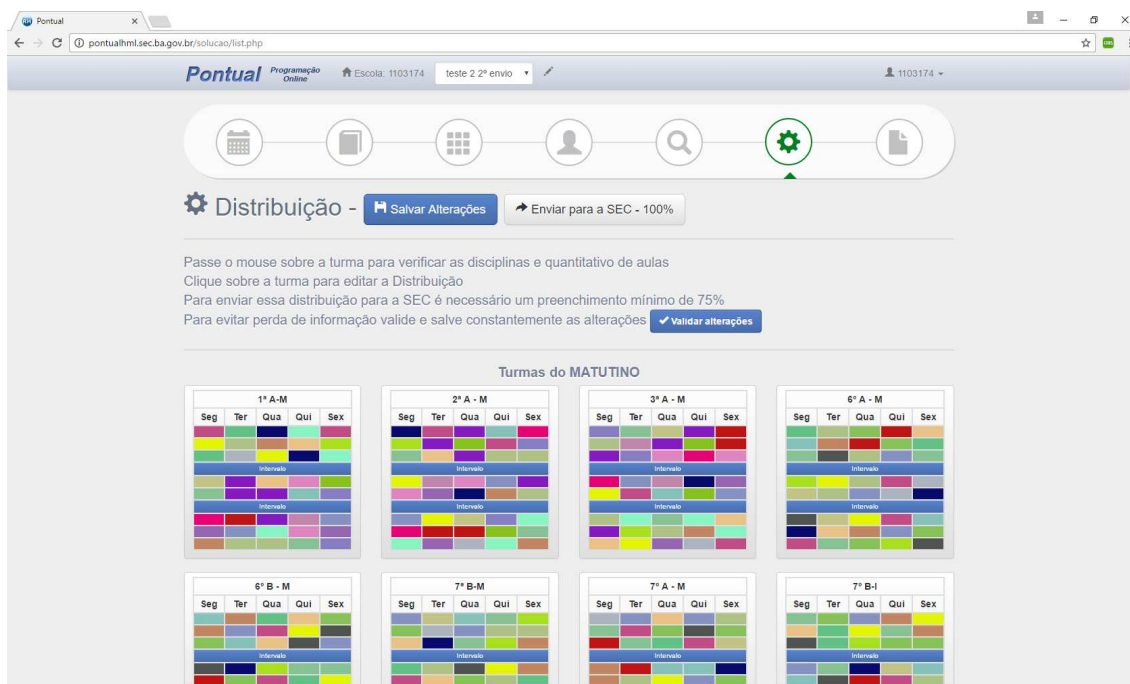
Pontual ×

pontualhml.sec.ba.gov.br/solucao/list.php

Pontual Programação Online

Escola: 1103174 teste 2 2º envio

1103174

Distribuição - Salvar Alterações Enviar para a SEC - 100%

Passe o mouse sobre a turma para verificar as disciplinas e quantitativo de aulas
Clique sobre a turma para editar a Distribuição
Para enviar essa distribuição para a SEC é necessário um preenchimento mínimo de 75%
Para evitar perda de informação valide e salve constantemente as alterações Validar alterações

Turmas do MATUTINO

1º A-M
| Seg | Ter | Qua | Qui | Sex |
|---|---|---|---|---|
Intervalo
Intervalo

2º A - M
| Seg | Ter | Qua | Qui | Sex |
|---|---|---|---|---|
Intervalo
Intervalo

3º A - M
| Seg | Ter | Qua | Qui | Sex |
|---|---|---|---|---|
Intervalo
Intervalo

6º A - M
| Seg | Ter | Qua | Qui | Sex |
|---|---|---|---|---|
Intervalo
Intervalo

6º B - M
| Seg | Ter | Qua | Qui | Sex |
|---|---|---|---|---|
Intervalo

7º B-M
| Seg | Ter | Qua | Qui | Sex |
|---|---|---|---|---|
Intervalo

7º A - M
| Seg | Ter | Qua | Qui | Sex |
|---|---|---|---|---|
Intervalo

7º B-I
| Seg | Ter | Qua | Qui | Sex |
|---|---|---|---|---|
Intervalo